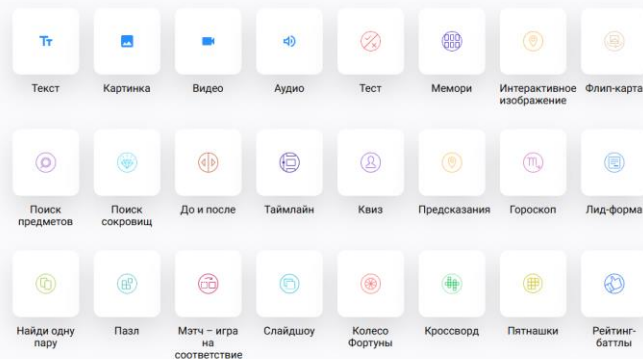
Тт

Текст

Картинка

Видео

Аудио

Тест

Мемори

Интерактивное изображение

Флип-карта

Поиск предметов

Поиск сокровищ

До и после

Таймлайн

Квиз

Предсказания

Гороскоп

Лид-форма

Найди одну пару

Пазл

Мэтч – игра на соответствие

Слайдшоу

Колесо Фортуны

Кроссворд

Пятнашки

Рейтинг-баттлы